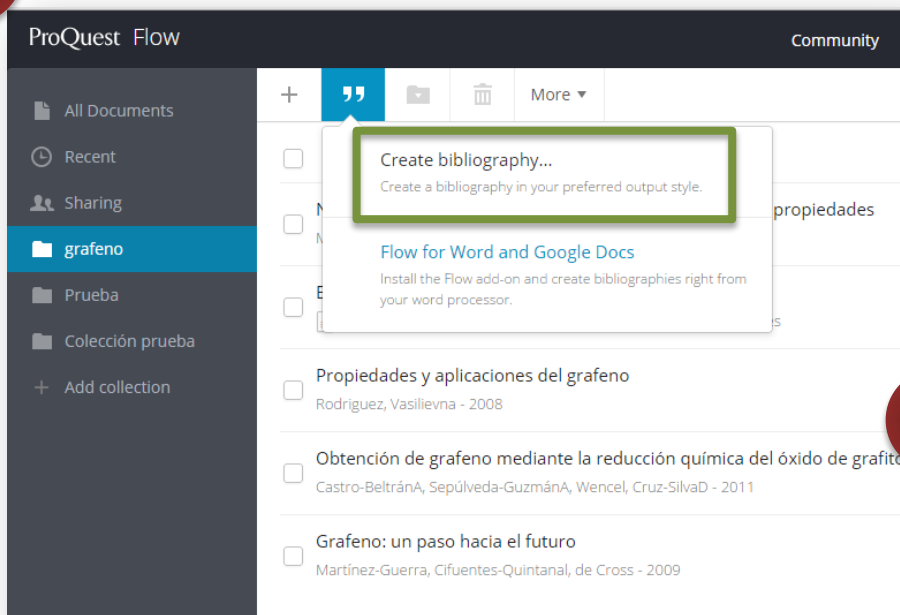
ProQuest Flow

Community

All Documents
Recent
Sharing
grafeno
Prueba
Colección prueba
Add collection

More

Create bibliography...
Create a bibliography in your preferred output style.

Flow for Word and Google Docs
Install the Flow add-on and create bibliographies right from your word processor.

N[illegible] propiedades
M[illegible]

E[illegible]
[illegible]s

Propiedades y aplicaciones del grafeno
Rodriguez, Vasilievna - 2008

Obtención de grafeno mediante la reducción química del óxido de grafito
Castro-BeltránA, Sepúlveda-GuzmánA, Wencel, Cruz-SilvaD - 2011

Grafeno: un paso hacia el futuro
Martínez-Guerra, Cifuentes-Quintanal, de Cross - 2009